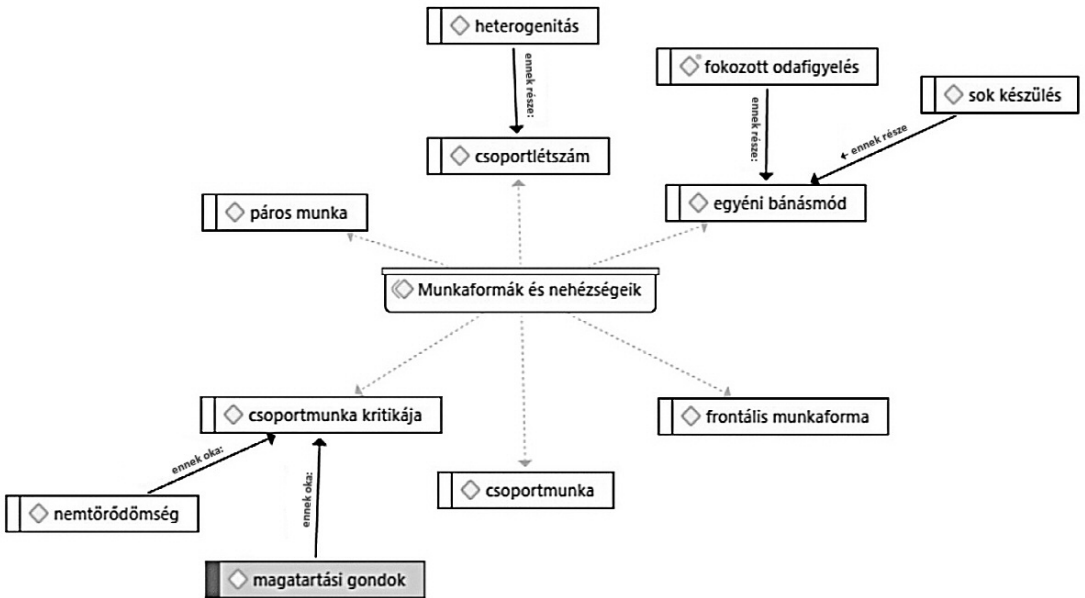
heterogenitás

ennek része:

csoportlétszám

fokozott odafigyelés

ennek része:

sok készülés

ennek része

egyéni bánásmód

páros munka

Munkaformák és nehézségeik

csoportmunka kritikája

frontális munkaforma

ennek oka:

ennek oka:

csoportmunka

nemtörődömség

magatartási gondok